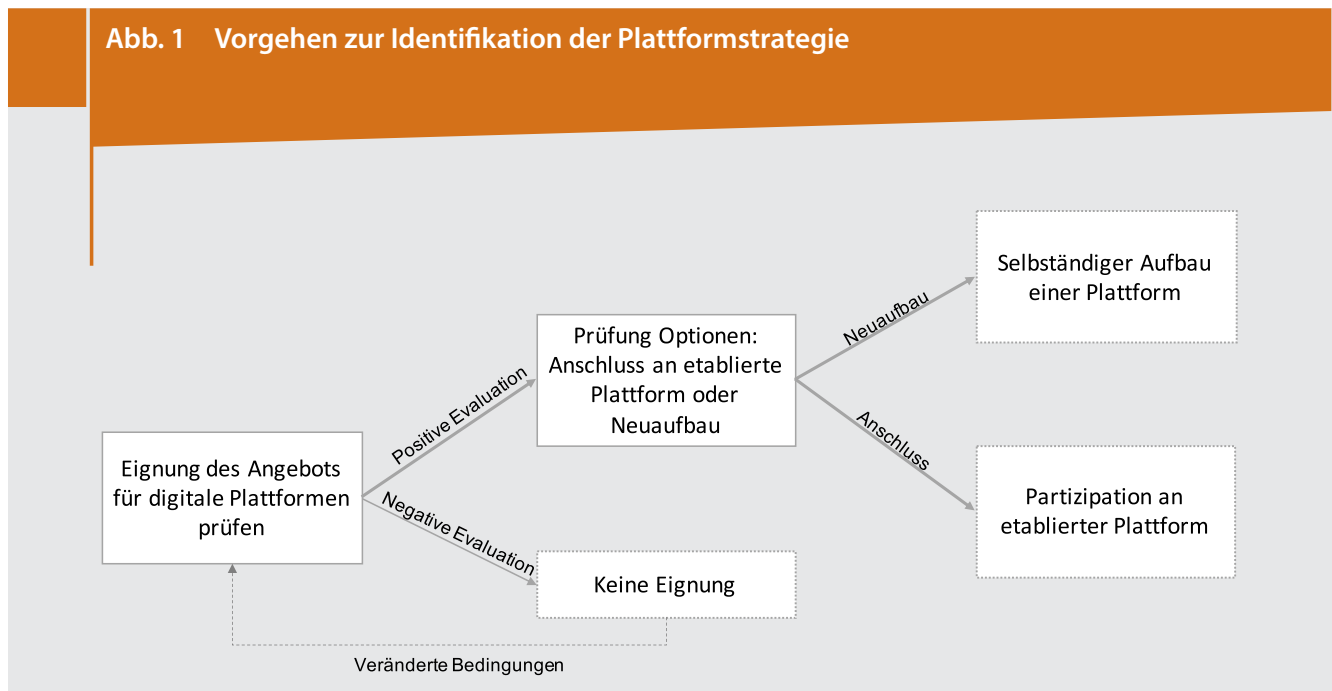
Abb. 1 Vorgehen zur Identifikation der Plattformstrategie

Selbständiger Aufbau einer Plattform

Neuaufbau

Prüfung Optionen: Anschluss an etablierte Plattform oder Neuaufbau

Positive Evaluation

Anschluss

Eignung des Angebots für digitale Plattformen prüfen

Negative Evaluation

Partizipation an etablierter Plattform

Keine Eignung

Veränderte Bedingungen